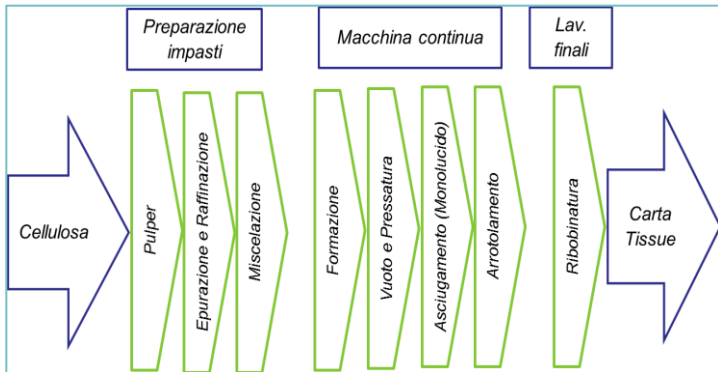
Preparazione impasti

Macchina continua

Lav. finali

Cellulosa

Pulper

Epurazione e Raffinazione

Miscelazione

Formazione

Vuoto e Pressatura

Asciugamento (Monolucido)

Arrotolamento

Ribobinatura

Carta Tissue